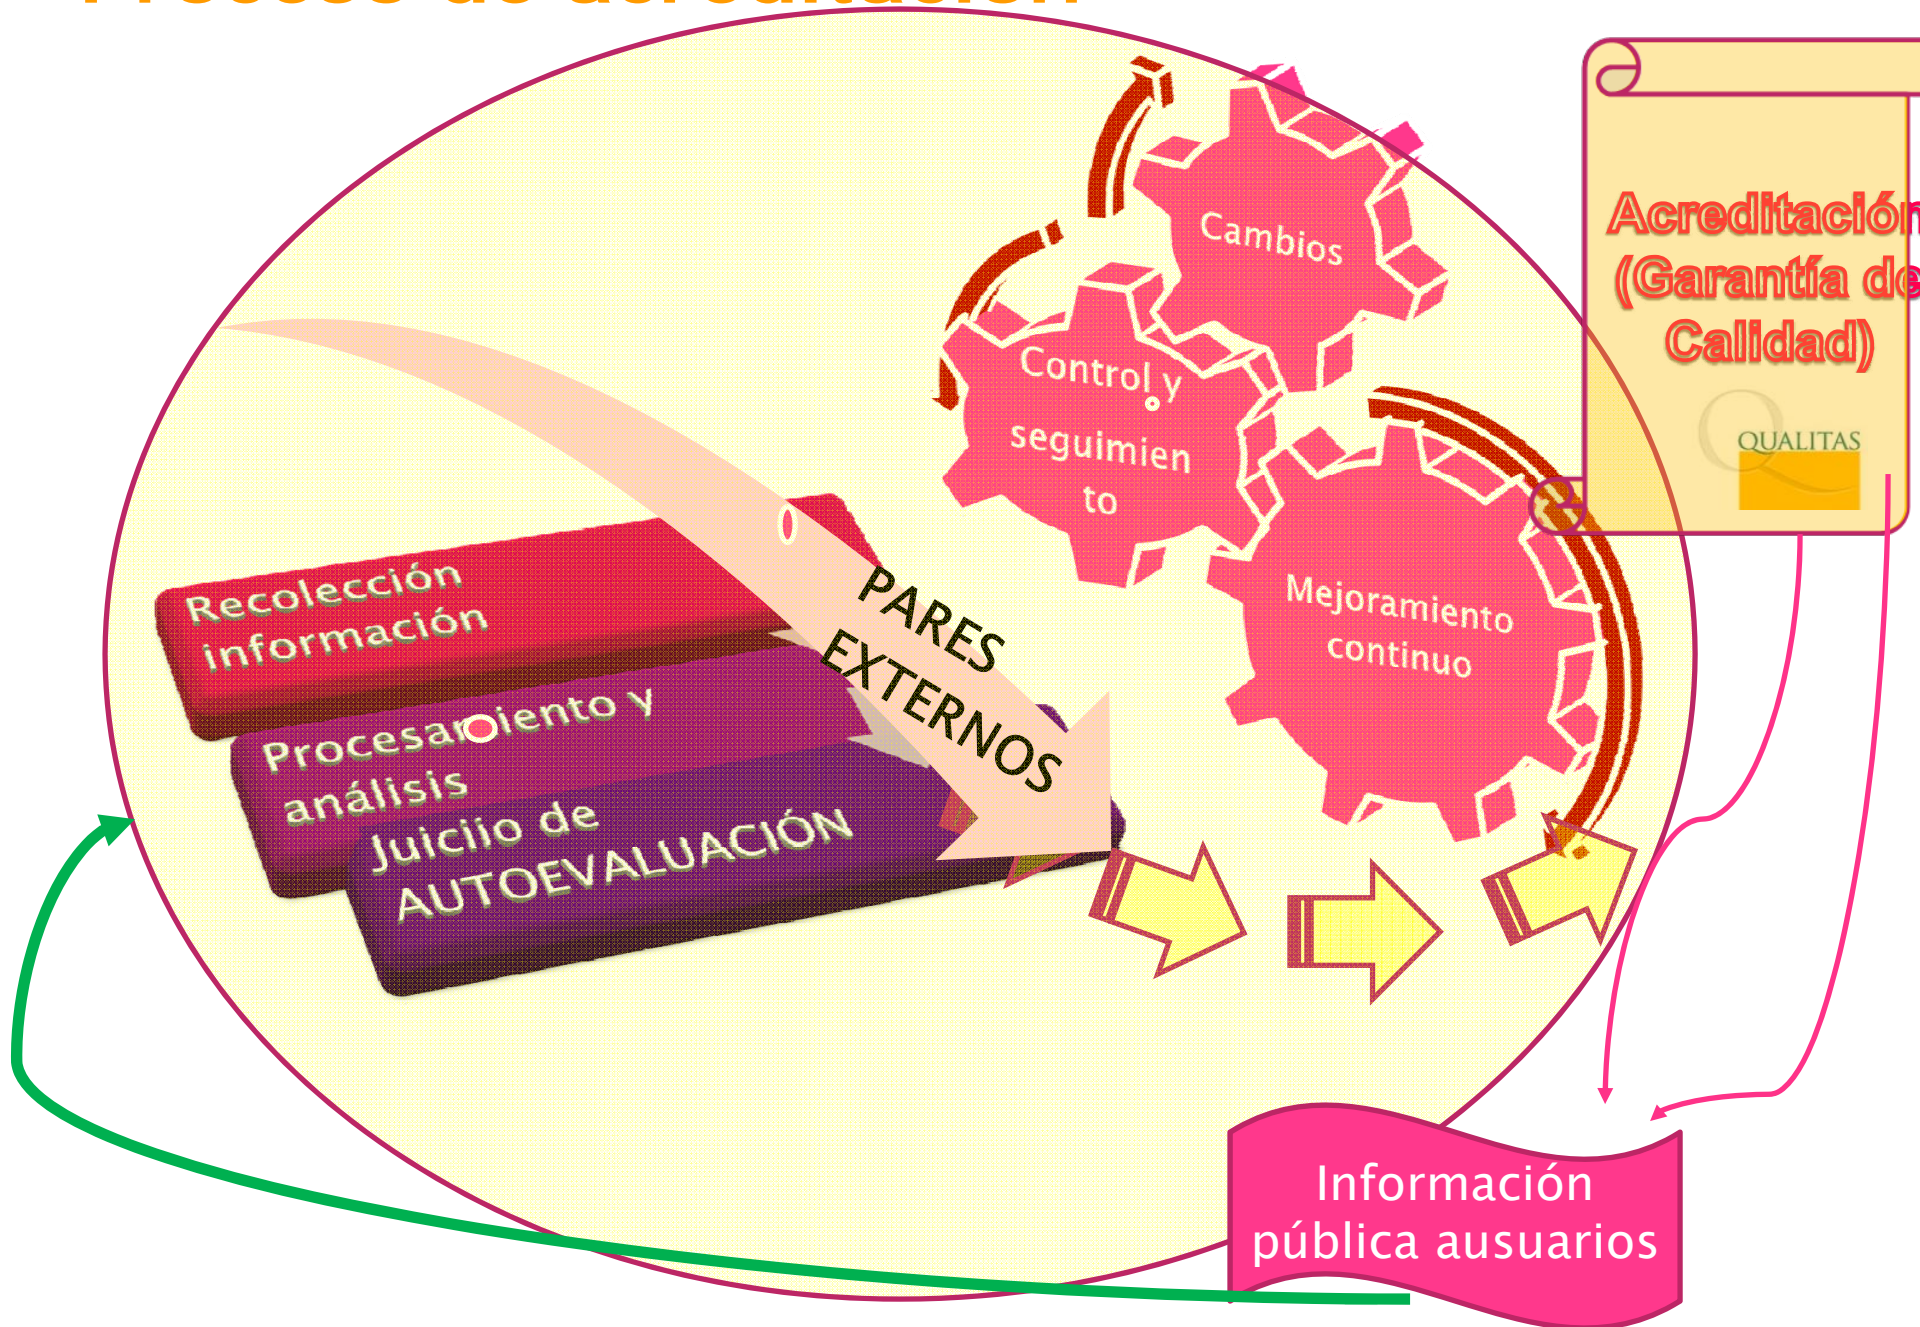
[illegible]

Cambios

Control y seguimiento

Mejoramiento continuo

Acreditación (Garantía de Calidad)

QUALITAS

Recolección información

Procesamiento y análisis

Juiciio de AUTOEVALUACIÓN

PARES EXTERNOS

Información pública ausuarios